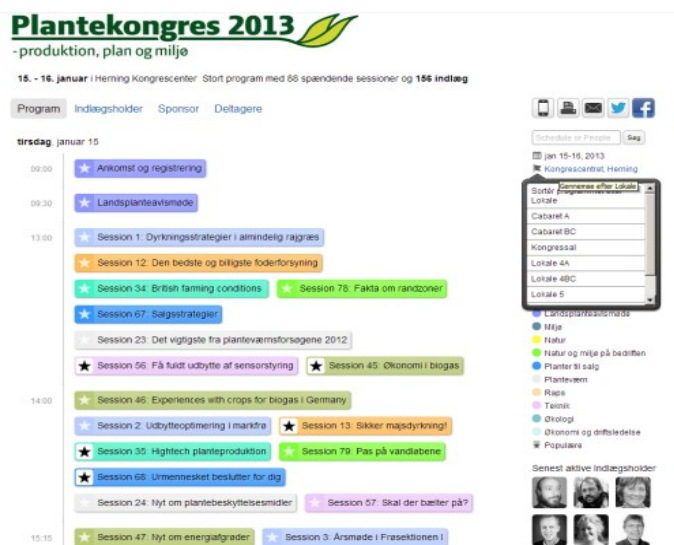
Plantekongres 2013
- produktion, plan og miljø

15. - 16. januar i Herning Kongrescenter Stort program med 88 spændende sessioner og 156 indlæg

Program Indlægsholder Sponsor Deltagere

tirsdag, januar 15

09:00 Ankomst og registrering

09:30 Landsplanteavismøde

13:00 Session 1: Dyrkningsstrategier i almindelig rajgræs

Session 12: Den bedste og billigste foderforsyning

Session 34: British farming conditions

Session 78: Fakta om randzoner

Session 67: Salgsstrategier

Session 23: Det vigtigste fra planteværnsforsøgene 2012

Session 56: Få fuldt udbytte af sensorstyring

Session 45: Økonomi i biogas

14:00 Session 46: Experiences with crops for biogas i Germany

Session 2: Udbytteoptimering i markfrø

Session 13: Sikker majsdyrkning!

Session 35: Hightech planteproduktion

Session 79: Pas på vandløbene

Session 68: Urmennesket beslutter for dig

Session 24: Nyt om plantebeskyttelsesmidler

Session 57: Skal der bælter på?

15:15 Session 47: Nyt om energiafgrøder

Session 3: Årsmøde i Frøsektionen i

Schedule or People Søg

jan 15-16, 2013

Kongrescentret, Herning

Gennemse efter Lokale

Sortér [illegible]

Lokale

Cabaret A

Cabaret BC

Kongressal

Lokale 4A

Lokale 4BC

Lokale 5

Landsplanteavismøde

Miljø

Natur

Natur og miljø på bedriften

Planter til salg

Planteværn

Raps

Teknik

Økologi

Økonomi og driftsledelse

Populære

Senest aktive Indlægsholder